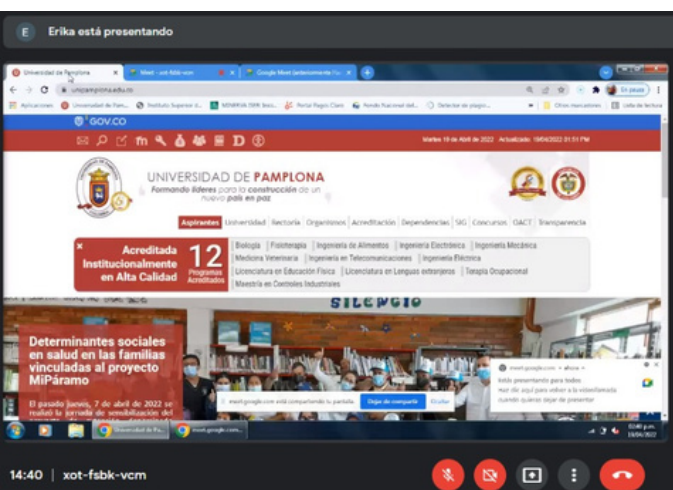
E Erika está presentando

Universidad de Pamplona
Meet - xot-fsbk-vcm
Google Meet (anteriormente Ha...

unipamplona.edu.co

Aplicaciones Universidad de Pam... Instituto Superior d... MINERVA ISPR Sosi... Portal Pagos Claro Fondo Nacional del... Detector de plagio... Otros marcadores Lista de lectura

GOV.CO

Martes 19 de Abril de 2022 Actualizado: 19/04/2022 01:51 PM

UNIVERSIDAD DE PAMPLONA
Formando líderes para la construcción de un nuevo país en paz

Aspirantes Universidad Rectoría Organismos Acreditación Dependencias SIG Concursos OACT Transparencia

Acreditada Institucionalmente en Alta Calidad
12 Programas Acreditados

Biología | Fisioterapia | Ingeniería de Alimentos | Ingeniería Electrónica | Ingeniería Mecánica
Medicina Veterinaria | Ingeniería en Telecomunicaciones | Ingeniería Eléctrica
Licenciatura en Educación Física | Licenciatura en Lenguas extranjeras | Terapia Ocupacional
Maestría en Controles Industriales

SILENCIO

Determinantes sociales en salud en las familias vinculadas al proyecto MiPáramo

El pasado jueves, 7 de abril de 2022 se realizó la jornada de sensibilización del

meet.google.com está compartiendo tu pantalla. Dejar de compartir Ocultar

meet.google.com • ahora
Estás presentando para todos
Haz clic aquí para volver a la videollamada cuando quieras dejar de presentar

Universidad de Pa... meet.google.com...

02:40 p.m. 19/04/2022

14:40 | xot-fsbk-vcm